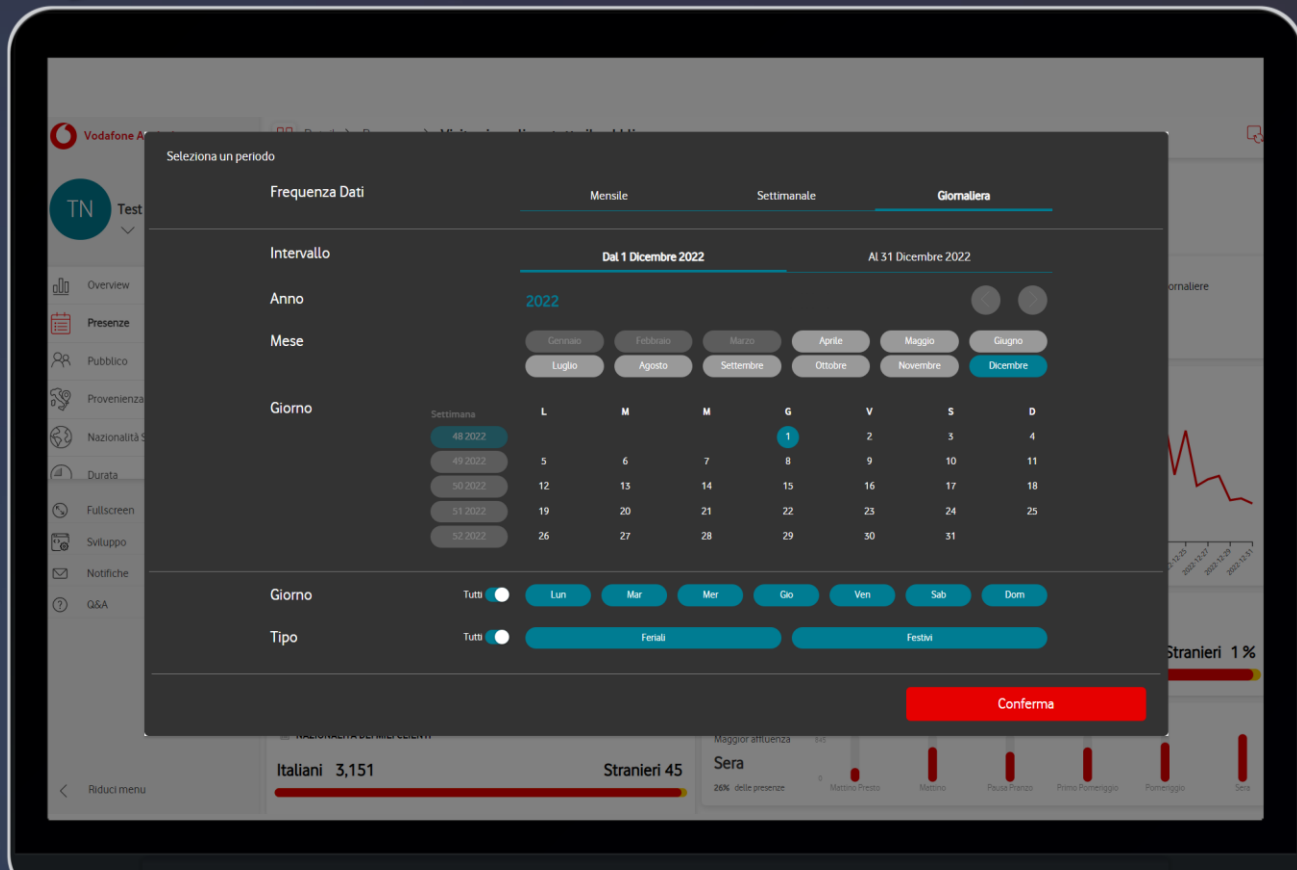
Vodafone A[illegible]

TN Test

Overview
Presenze
Pubblico
Provenienza
Nazionalità S
Durata
Fullscreen
Sviluppo
Notifiche
Q&A

Riduci menu

Seleziona un periodo

Frequenza Dati

Mensile
Settimanale
Giornaliera

Intervallo

Dal 1 Dicembre 2022
Al 31 Dicembre 2022

Anno

2022

Mese

Gennaio
Febbraio
Marzo
Aprile
Maggio
Giugno
Luglio
Agosto
Settembre
Ottobre
Novembre
Dicembre

Giorno

| Settimana | L | M | M | G | V | S | D |
|---|---|---|---|---|---|---|---|
| 48 2022 | | | | 1 | 2 | 3 | 4 |
| 49 2022 | 5 | 6 | 7 | 8 | 9 | 10 | 11 |
| 50 2022 | 12 | 13 | 14 | 15 | 16 | 17 | 18 |
| 51 2022 | 19 | 20 | 21 | 22 | 23 | 24 | 25 |
| 52 2022 | 26 | 27 | 28 | 29 | 30 | 31 | |

Giorno
Tutti
Lun
Mar
Mer
Gio
Ven
Sab
Dom

Tipo
Tutti
Feriali
Festivi

Conferma

ornaliere

Stranieri 1 %

NAZIONALITÀ DEI MIEI CLIENTI

Italiani 3,151
Stranieri 45

Maggior affluenza
Sera
26% delle presenze

Mattino Presto
Mattino
Pausa Pranzo
Primo Pomeriggio
Pomeriggio
Sera